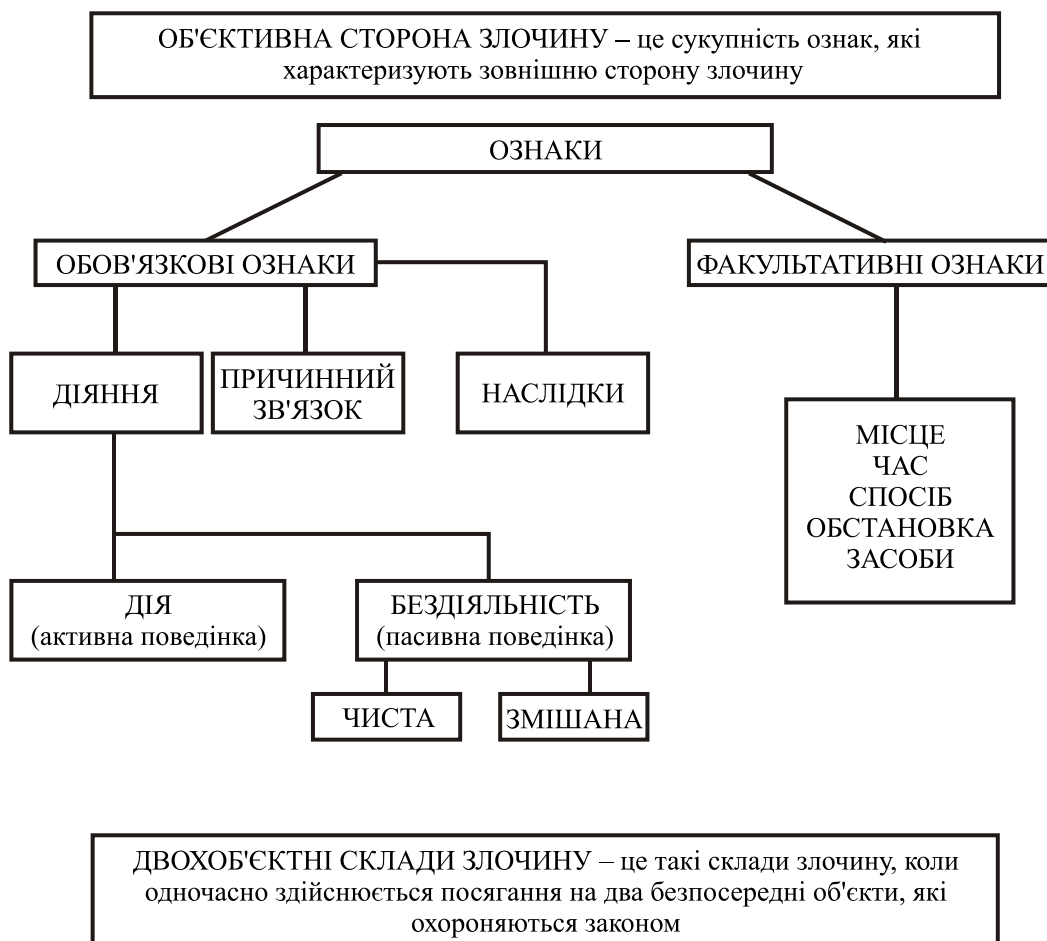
ОБ'ЄКТИВНА СТОРОНА ЗЛОЧИНУ – це сукупність ознак, які характеризують зовнішню сторону злочину

ОЗНАКИ

ОБОВ'ЯЗКОВІ ОЗНАКИ

ФАКУЛЬТАТИВНІ ОЗНАКИ

ДІЯННЯ

ПРИЧИННИЙ ЗВ'ЯЗОК

НАСЛІДКИ

МІСЦЕ
ЧАС
СПОСІБ
ОБСТАНОВКА
ЗАСОБИ

ДІЯ
(активна поведінка)

БЕЗДІЯЛЬНІСТЬ
(пасивна поведінка)

ЧИСТА

ЗМІШАНА

ДВОХОБ'ЄКТНІ СКЛАДИ ЗЛОЧИНУ – це такі склади злочину, коли одночасно здійснюється посягання на два безпосередні об'єкти, які охороняються законом